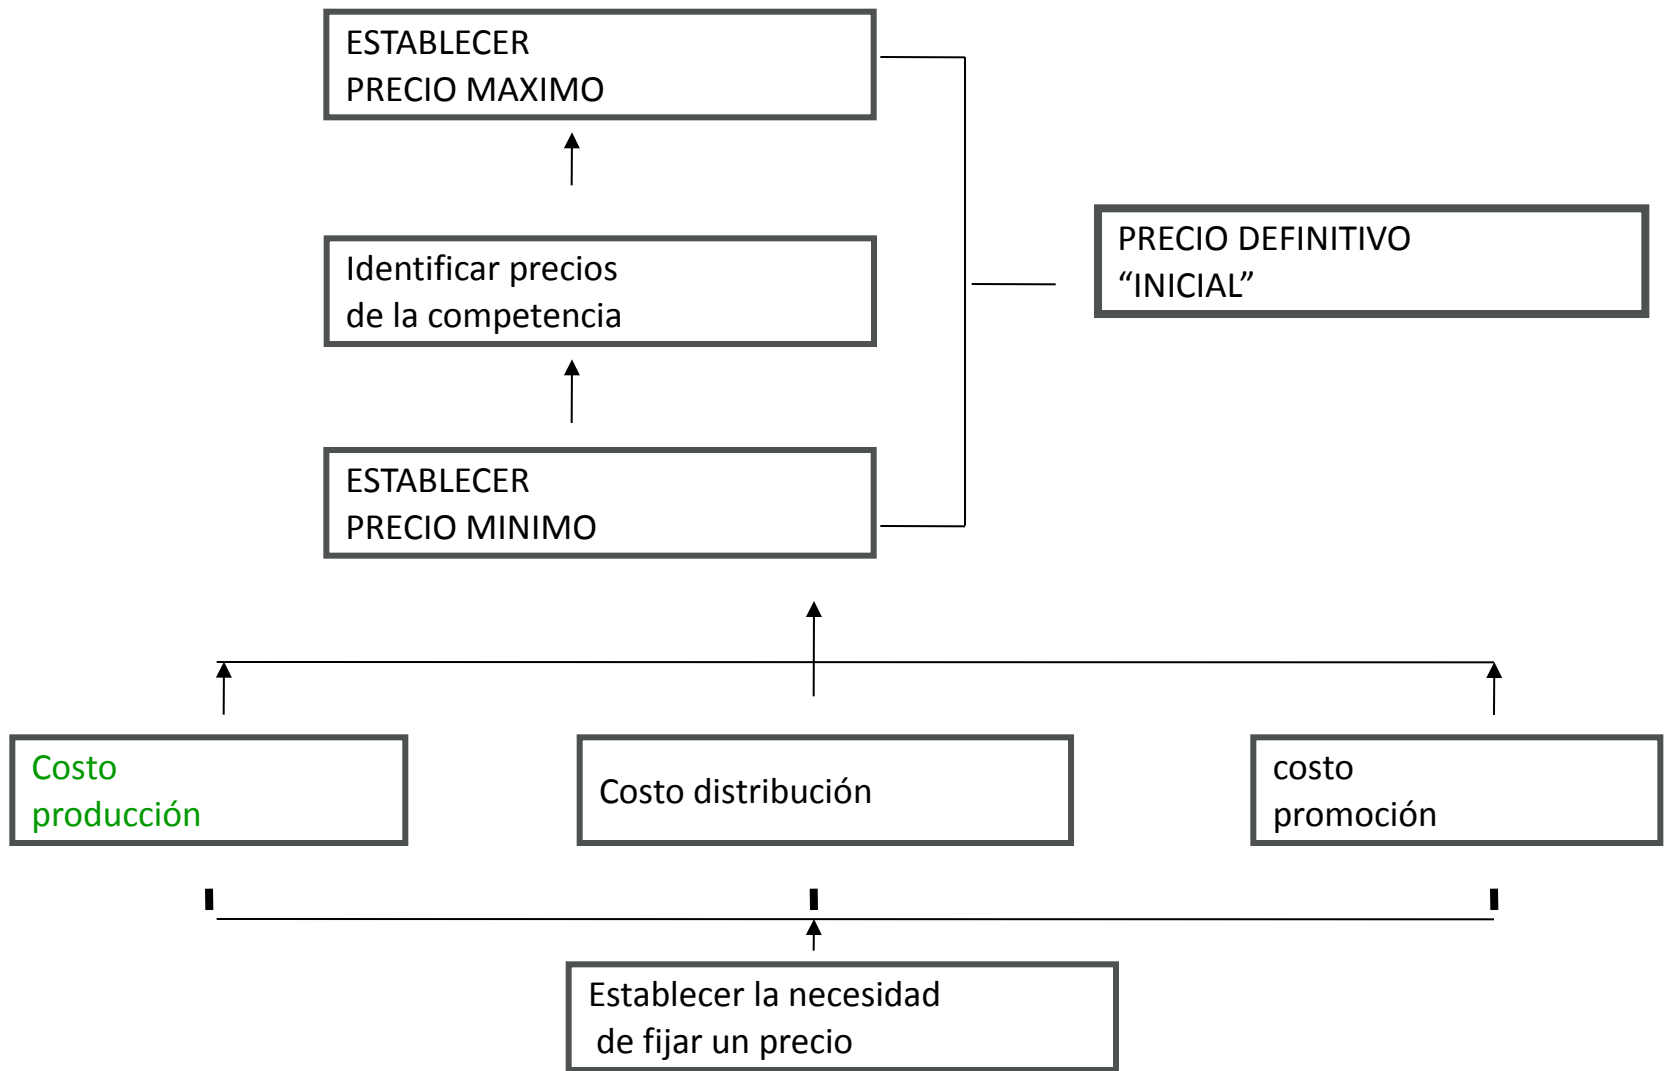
ESTABLECER
PRECIO MAXIMO

Identificar precios
de la competencia

ESTABLECER
PRECIO MINIMO

PRECIO DEFINITIVO
“INICIAL”

Costo
producción

Costo distribución

costo
promoción

Establecer la necesidad
de fijar un precio